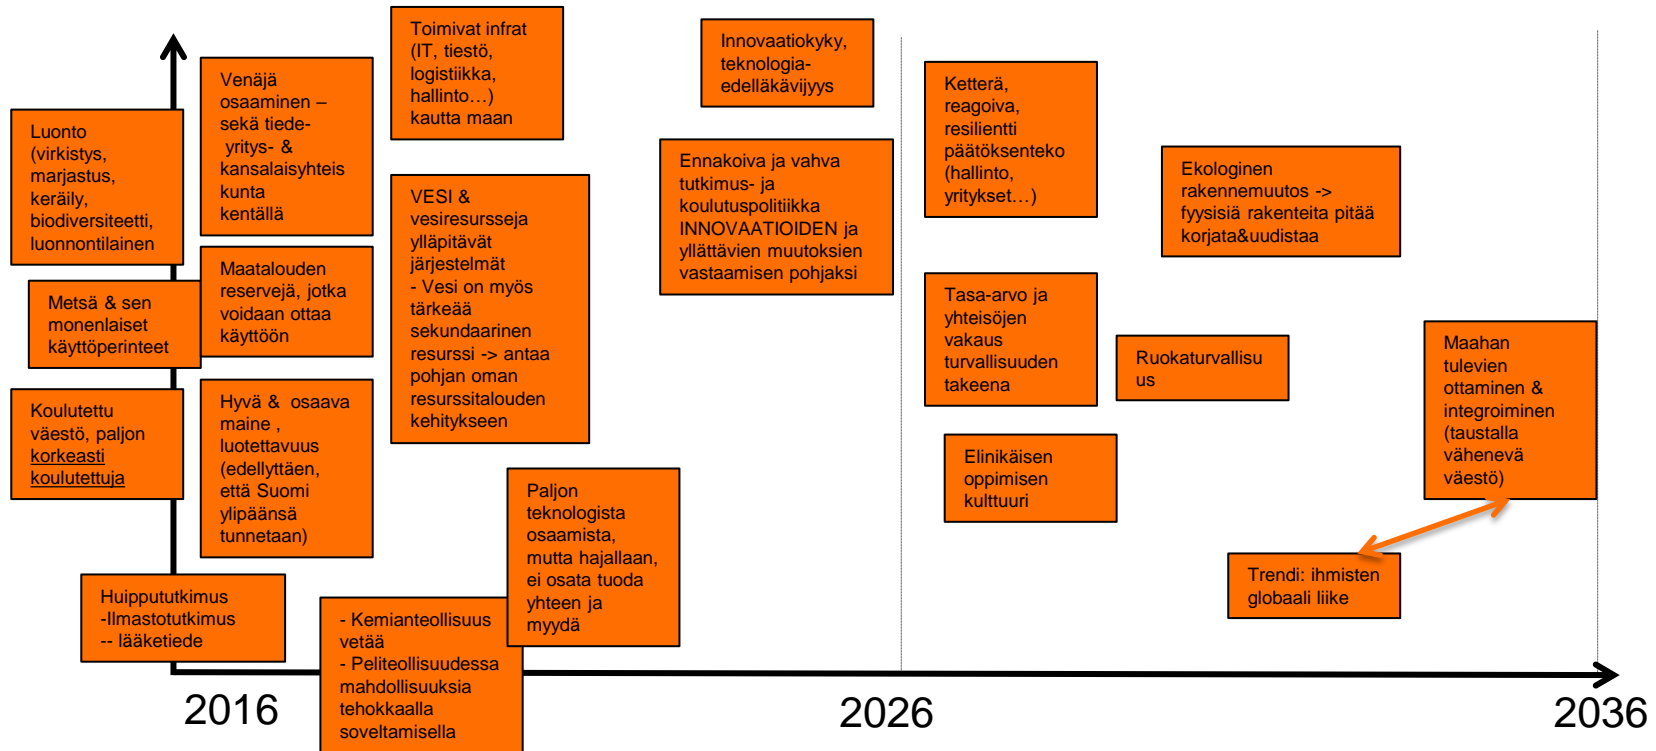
Luonto (virkistys, marjastus, keräily, biodiversiteetti, luonnontilainen

Metsä & sen monenlaiset käyttöperinteet

Koulutettu väestö, paljon korkeasti koulutettuja

Venäjä osaaminen – sekä tiede- yritys- & kansalaisyhteiskunta kentällä

Maatalouden reservejä, jotka voidaan ottaa käyttöön

Hyvä & osaava maine , luotettavuus (edellyttäen, että Suomi ylipäänsä tunnetaan)

Huippututkimus -Ilmastotutkimus -- lääketiede

Toimivat infrat (IT, tiestö, logistiikka, hallinto…) kautta maan

VESI & vesiresursseja ylläpitävät järjestelmät - Vesi on myös tärkeää sekundaarinen resurssi -> antaa pohjan oman resurssitalouden kehitykseen

- Kemianteollisuus vetää - Peliteollisuudessa mahdollisuuksia tehokkaalla soveltamisella

Paljon teknologista osaamista, mutta hajallaan, ei osata tuoda yhteen ja myydä

Innovaatiokyky, teknologia-edelläkävijyys

Ennakoiva ja vahva tutkimus- ja koulutuspolitiikka INNOVAATIOIDEN ja yllättävien muutoksien vastaamisen pohjaksi

Ketterä, reagoiva, resilientti päätöksenteko (hallinto, yritykset…)

Tasa-arvo ja yhteisöjen vakaus turvallisuuden takeena

Elinikäisen oppimisen kulttuuri

Ekologinen rakennemuutos -> fyysisiä rakenteita pitää korjata&uudistaa

Ruokaturvallisuus

Maahan tulevien ottaminen & integroiminen (taustalla vähenevä väestö)

Trendi: ihmisten globaali liike

2016

2026

2036